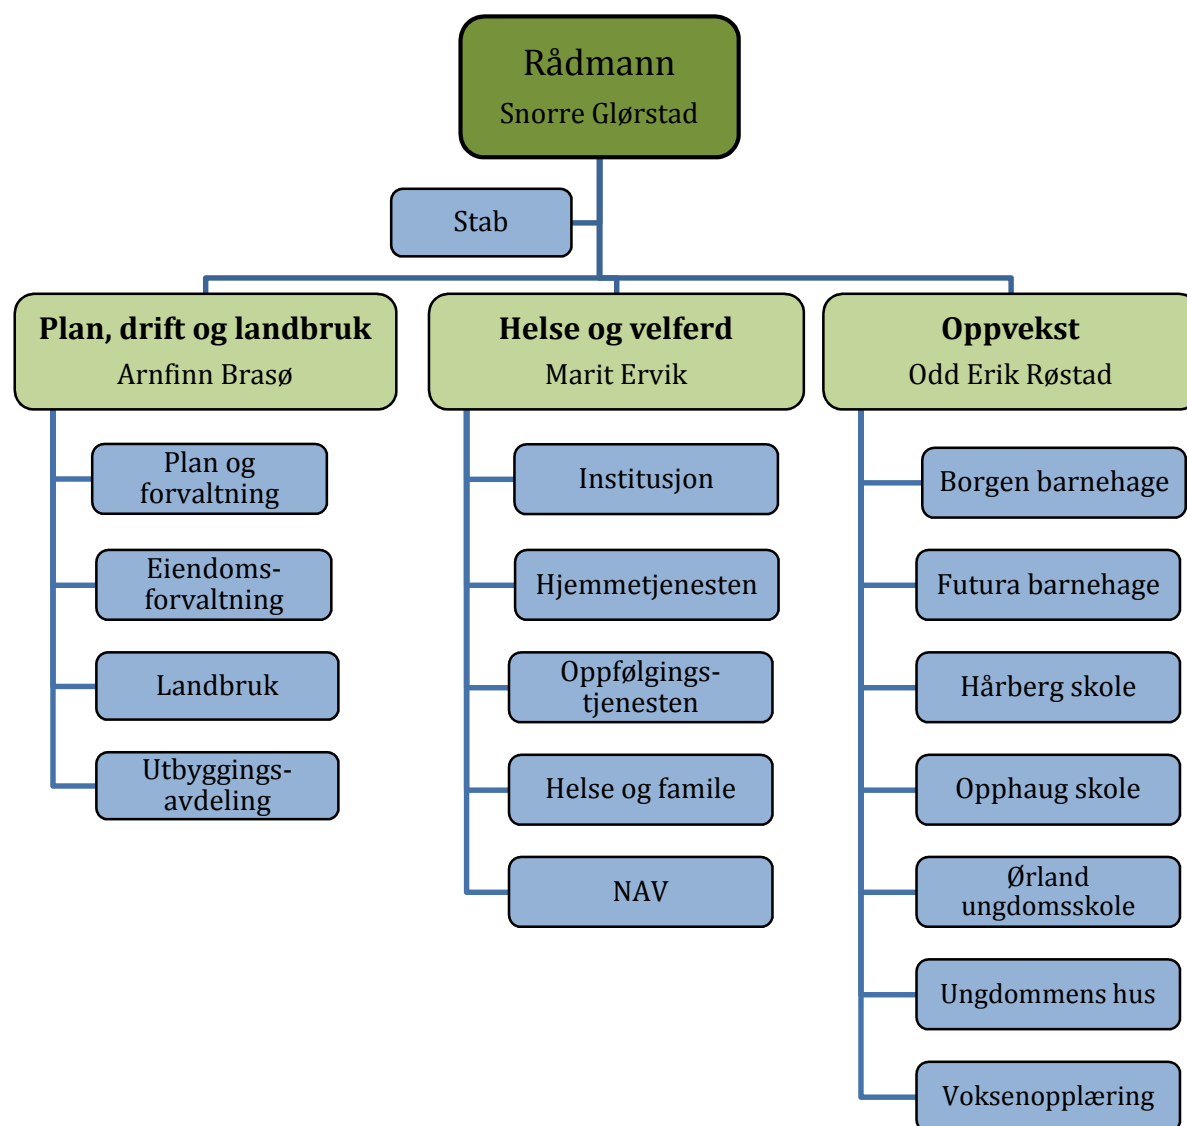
Rådmann
Snorre Glørstad

Stab

Plan, drift og landbruk
Arnfinn Brasø

Plan og forvaltning

Eiendomsforvaltning

Landbruk

Utbyggingsavdeling

Helse og velferd
Marit Ervik

Institusjon

Hjemmetjenesten

Oppfølgingstjenesten

Helse og famile

NAV

Oppvekst
Odd Erik Røstad

Borgen barnehage

Futura barnehage

Hårberg skole

Opphaug skole

Ørland ungdomsskole

Ungdommens hus

Voksenopplæring